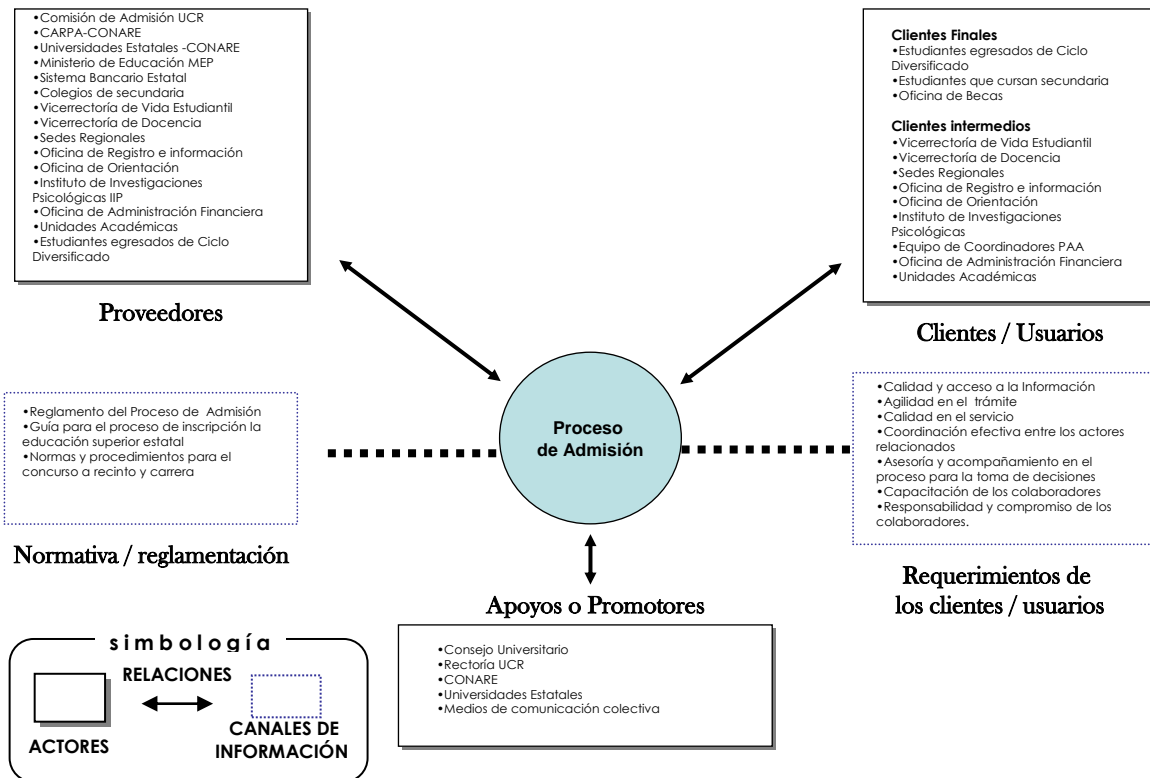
•Comisión de Admisión UCR
•CARPA-CONARE
•Universidades Estatales -CONARE
•Ministerio de Educación MEP
•Sistema Bancario Estatal
•Colegios de secundaria
•Vicerrectoría de Vida Estudiantil
•Vicerrectoría de Docencia
•Sedes Regionales
•Oficina de Registro e información
•Oficina de Orientación
•Instituto de Investigaciones Psicológicas IIP
•Oficina de Administración Financiera
•Unidades Académicas
•Estudiantes egresados de Ciclo Diversificado

Proveedores

Clientes Finales
•Estudiantes egresados de Ciclo Diversificado
•Estudiantes que cursan secundaria
•Oficina de Becas

Clientes intermedios
•Vicerrectoría de Vida Estudiantil
•Vicerrectoría de Docencia
•Sedes Regionales
•Oficina de Registro e información
•Oficina de Orientación
•Instituto de Investigaciones Psicológicas
•Equipo de Coordinadores PAA
•Oficina de Administración Financiera
•Unidades Académicas

Clientes / Usuarios

•Reglamento del Proceso de Admisión
•Guía para el proceso de inscripción la educación superior estatal
•Normas y procedimientos para el concurso a recinto y carrera

Proceso de Admisión

•Calidad y acceso a la Información
•Agilidad en el trámite
•Calidad en el servicio
•Coordinación efectiva entre los actores relacionados
•Asesoría y acompañamiento en el proceso para la toma de decisiones
•Capacitación de los colaboradores
•Responsabilidad y compromiso de los colaboradores.

Normativa / reglamentación

Requerimientos de los clientes / usuarios

Apoyos o Promotores

•Consejo Universitario
•Rectoría UCR
•CONARE
•Universidades Estatales
•Medios de comunicación colectiva

simbología
RELACIONES
ACTORES
CANALES DE INFORMACIÓN